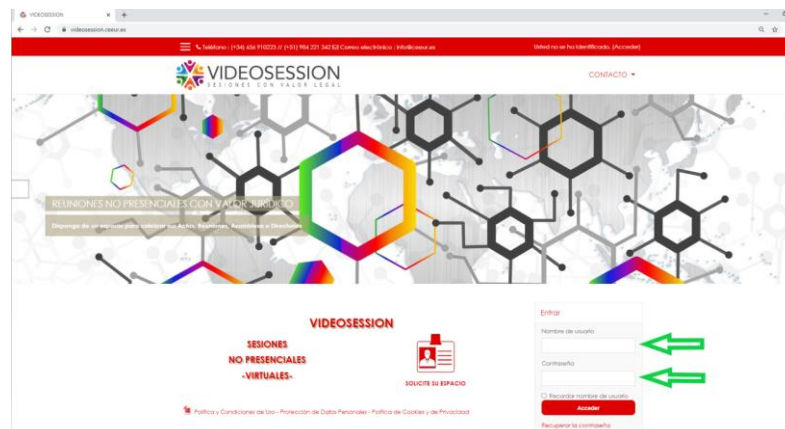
VIDEOSESSION ×  +

videosession.ceeur.es

Teléfono : (+34) 656 910223 // (+51) 984 221 342 Correo electrónico : info@ceeur.es

Usted no se ha identificado. (Acceder)

VIDEOSESSION
SESIONES CON VALOR LEGAL

CONTACTO

REUNIONES NO PRESENCIALES CON VALOR JURÍDICO

Disponga de un espacio para celebrar sus Actos, Reuniones, Asambleas o Directorios

VIDEOSESSION

SESIONES
NO PRESENCIALES
-VIRTUALES-

SOLICITE SU ESPACIO

Entrar

Nombre de usuario

Contraseña

Recordar nombre de usuario

Acceder

Recuperar la contraseña

Política y Condiciones de Uso - Protección de Datos Personales - Política de Cookies y de Privacidad